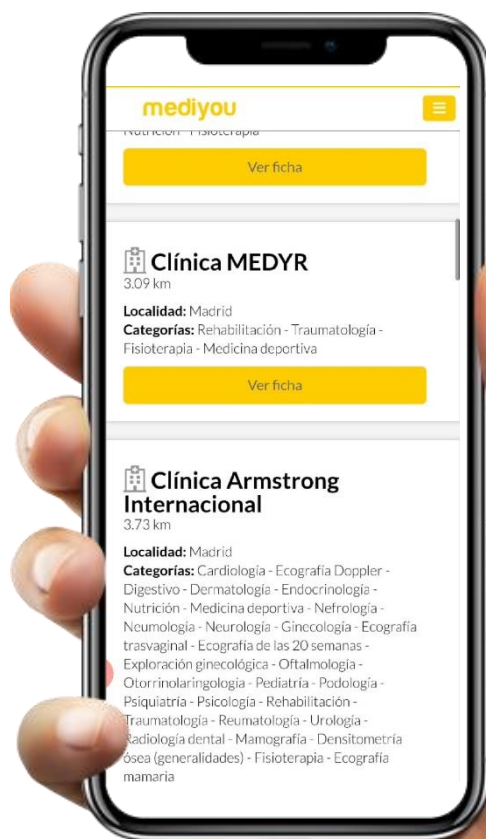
mediyou

Nutrición - Fisioterapia

Ver ficha

Clínica MEDYR
3.09 km

**Localidad:** Madrid
**Categorías:** Rehabilitación - Traumatología - Fisioterapia - Medicina deportiva

Ver ficha

Clínica Armstrong Internacional
3.73 km

**Localidad:** Madrid
**Categorías:** Cardiología - Ecografía Doppler - Digestivo - Dermatología - Endocrinología - Nutrición - Medicina deportiva - Nefrología - Neumología - Neurología - Ginecología - Ecografía trasvaginal - Ecografía de las 20 semanas - Exploración ginecológica - Oftalmología - Otorrinolaringología - Pediatría - Podología - Psiquiatría - Psicología - Rehabilitación - Traumatología - Reumatología - Urología - Radiología dental - Mamografía - Densitometría ósea (generalidades) - Fisioterapia - Ecografía mamaria